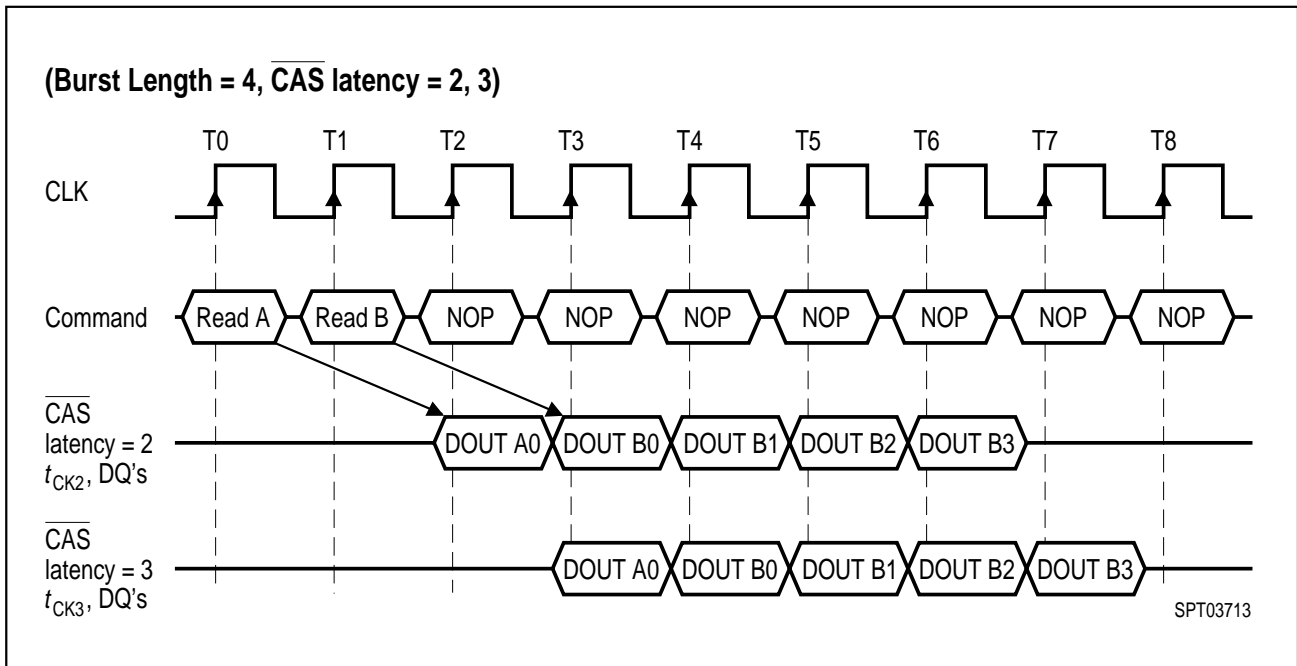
(Burst Length = 4, $\overline{\text{CAS}}$ latency = 2, 3)

T0 T1 T2 T3 T4 T5 T6 T7 T8

CLK

Command Read A Read B NOP NOP NOP NOP NOP NOP NOP

$\overline{\text{CAS}}$ latency = 2 $t_{CK2}$, DQ's DOUT A0 DOUT B0 DOUT B1 DOUT B2 DOUT B3

$\overline{\text{CAS}}$ latency = 3 $t_{CK3}$, DQ's DOUT A0 DOUT B0 DOUT B1 DOUT B2 DOUT B3

SPT03713